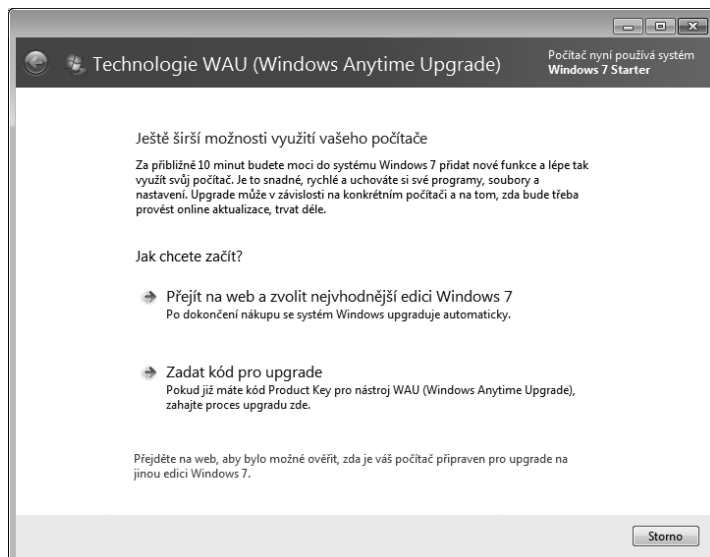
Technologie WAU (Windows Anytime Upgrade)

Počítač nyní používá systém
Windows 7 Starter

Ještě širší možnosti využití vašeho počítače

Za přibližně 10 minut budete moci do systému Windows 7 přidat nové funkce a lépe tak využít svůj počítač. Je to snadné, rychlé a uchováte si své programy, soubory a nastavení. Upgrade může v závislosti na konkrétním počítači a na tom, zda bude třeba provést online aktualizace, trvat déle.

Jak chcete začít?

Přejít na web a zvolit nejvhodnější edici Windows 7
Po dokončení nákupu se systém Windows upgraduje automaticky.

Zadat kód pro upgrade
Pokud již máte kód Product Key pro nástroj WAU (Windows Anytime Upgrade), zahajte proces upgradu zde.

Přejděte na web, aby bylo možné ověřit, zda je váš počítač připraven pro upgrade na jinou edici Windows 7.

Storno